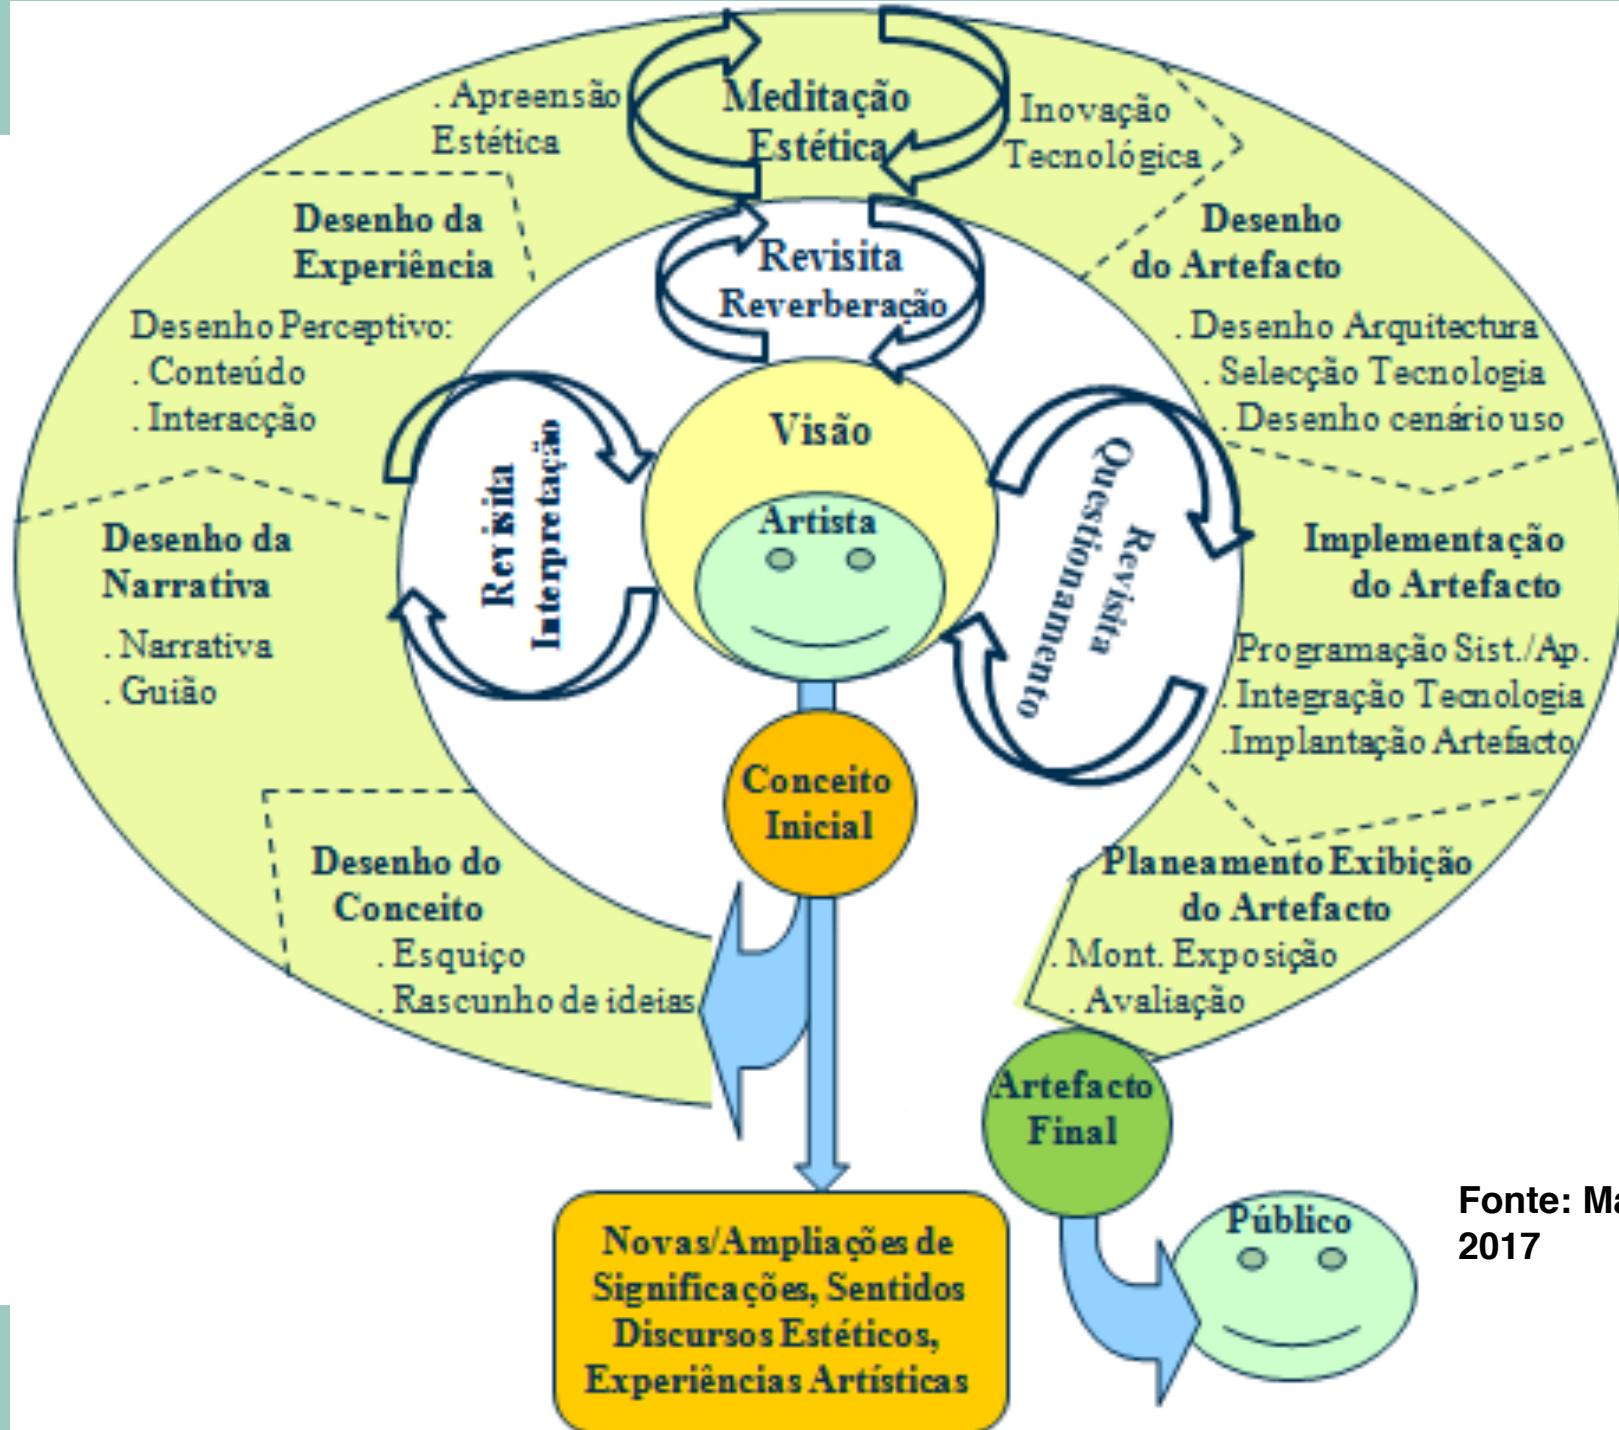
. Apreensão Estética

Meditação Estética

Inovação Tecnológica

Desenho da Experiência

Desenho Perceptivo:
. Conteúdo
. Interacção

Revisita Reverberação

Desenho do Artefacto

. Desenho Arquitectura
. Selecção Tecnologia
. Desenho cenário uso

Visão

Artista

Revisita Interpretação

Revisita Questionamento

Desenho da Narrativa

. Narrativa
. Guião

Implementação do Artefacto

Programação Sist./Ap.
. Integração Tecnologia
.Implantação Artefacto

Conceito Inicial

Desenho do Conceito
. Esquiço
. Rascunho de ideias

Planeamento Exibição do Artefacto
. Mont. Exposição
. Avaliação

Artefacto Final

Público

Novas/Ampliações de Significações, Sentidos Discursos Estéticos, Experiências Artísticas

Fonte: Ma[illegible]
2017